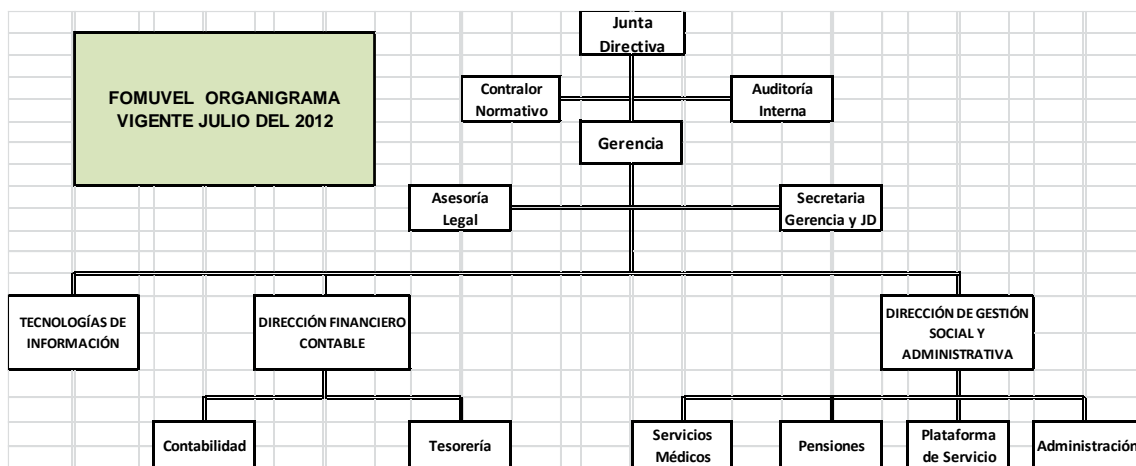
FOMUVEL ORGANIGRAMA VIGENTE JULIO DEL 2012

Junta Directiva

Contralor Normativo

Auditoría Interna

Gerencia

Asesoría Legal

Secretaria Gerencia y JD

TECNOLOGÍAS DE INFORMACIÓN

DIRECCIÓN FINANCIERO CONTABLE

DIRECCIÓN DE GESTIÓN SOCIAL Y ADMINISTRATIVA

Contabilidad

Tesorería

Servicios Médicos

Pensiones

Plataforma de Servicio

Administración